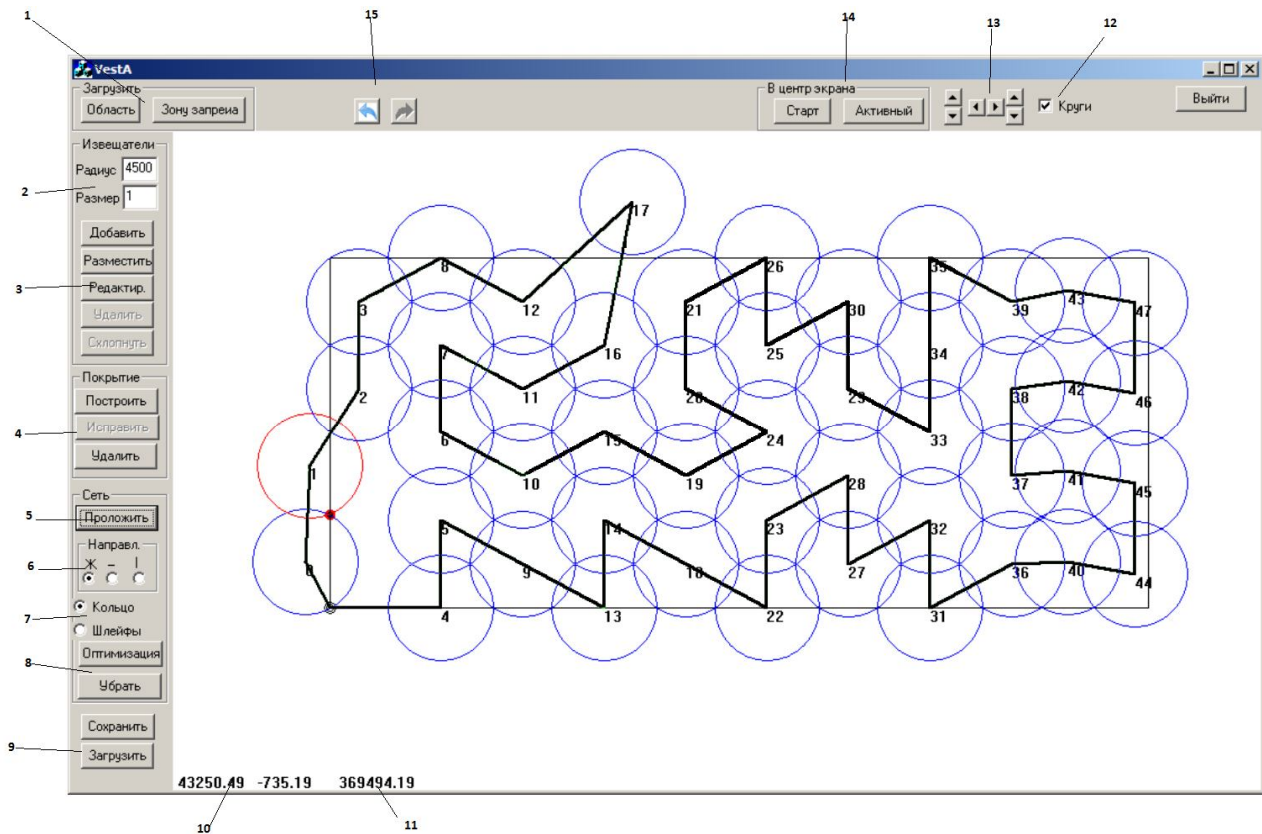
1
15
14
13
12

VestA

Загрузить
Область
Зону запрета

В центр экрана
Старт
Активный

Круги
Выйти

Извещатели
Радиус 4500
Размер 1
2
Добавить
Разместить
3
Редактир.
Удалить
Схлопнуть

Покрытие
Построить
4
Исправить
Удалить

Сеть
5
Проложить
Направл.
6
Ж – |
7
Кольцо
Шлейфы
Оптимизация
8
Убрать

Сохранить
9
Загрузить

17
8
26
35
43
12
3
21
30
39
47
16
25
34
7
2
11
20
29
38
42
46
24
6
15
33
1
10
19
28
37
41
45
5
14
23
32
0
9
18
27
36
40
44
4
13
22
31

43250.49 -735.19 369494.19
10
11